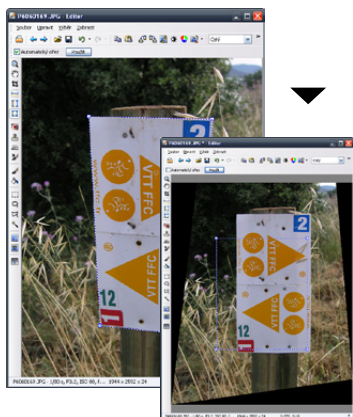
P6060169.JPG - Editor
Soubor Upravit Vložit Zobrazit
Automatický ořez
2
VTT FFC
12
1
P6060169.JPG - 1/80 s, F5.2, ISO 80, f... 1944 x 2592 x 24
P6060169.JPG - Editor
Soubor Upravit Vložit Zobrazit
Automatický ořez
2
VTT FFC
VTT FFC
12